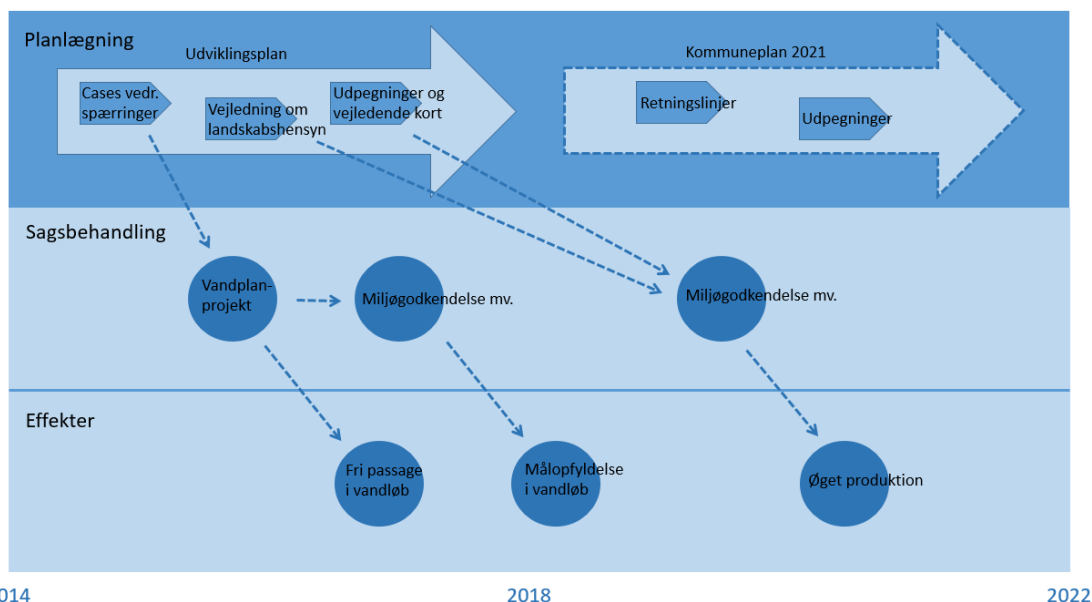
Planlægning

Udviklingsplan

Cases vedr. spærringer

Vejledning om landskabshensyn

Udpegninger og vejledende kort

Kommuneplan 2021

Retningslinjer

Udpegninger

Sagsbehandling

Vandplanprojekt

Miljøgodkendelse mv.

Miljøgodkendelse mv.

Effekter

Fri passage i vandløb

Målopfyldelse i vandløb

Øget produktion

014

2018

2022